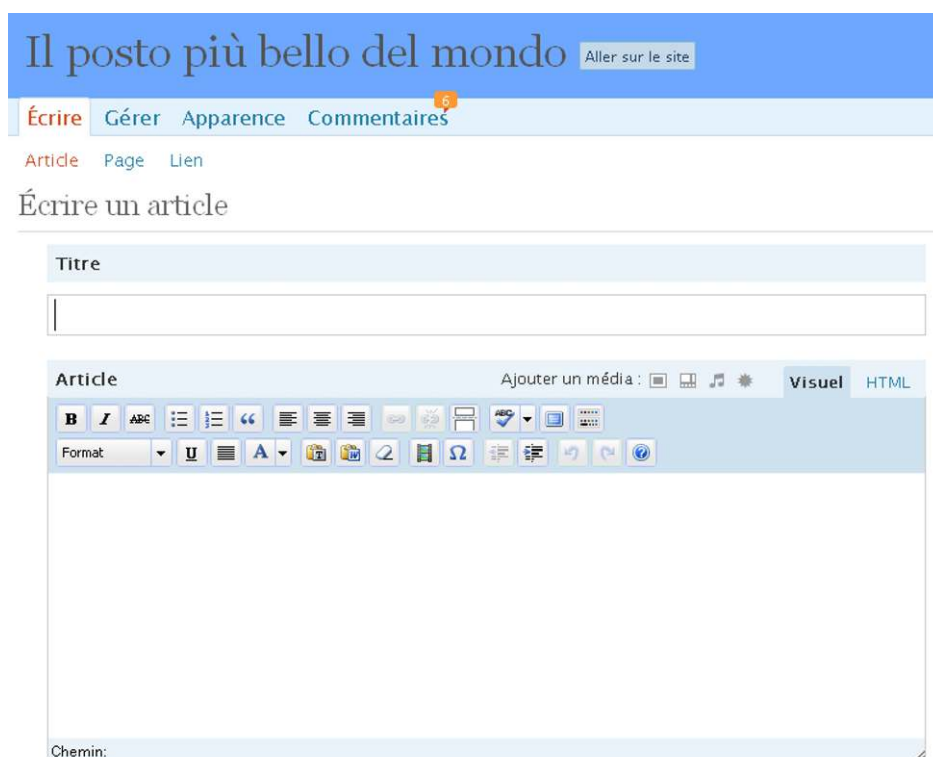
Il posto più bello del mondo Aller sur le site

Écrire Gérer Apparence Commentaires 6

Article Page Lien

Écrire un article

Titre

Article Ajouter un média : Visuel HTML

B I ABC U A Ω

Format

Chemin: